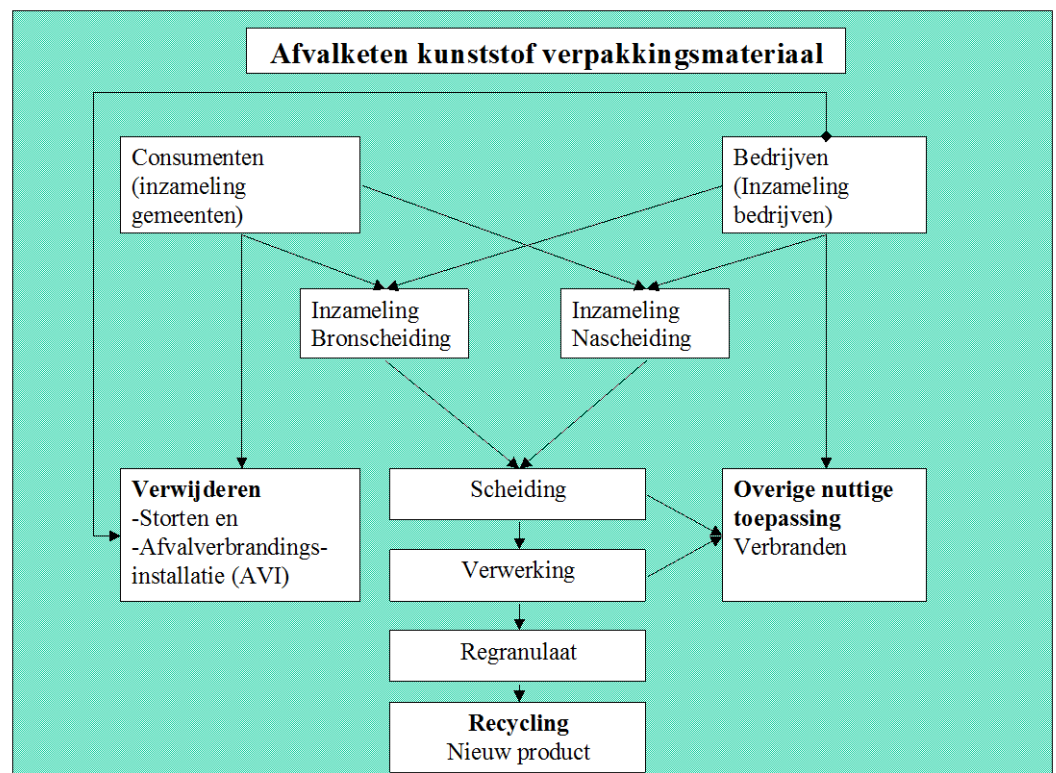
Afvalketen kunststof verpakkingsmateriaal

Consumenten (inzameling gemeenten)

Bedrijven (Inzameling bedrijven)

Inzameling Bronscheiding

Inzameling Nascheiding

**Verwijderen**
-Storten en
-Afvalverbrandings-installatie (AVI)

Scheiding

Verwerking

**Overige nuttige toepassing**
Verbranden

Regranulaat

**Recycling**
Nieuw product